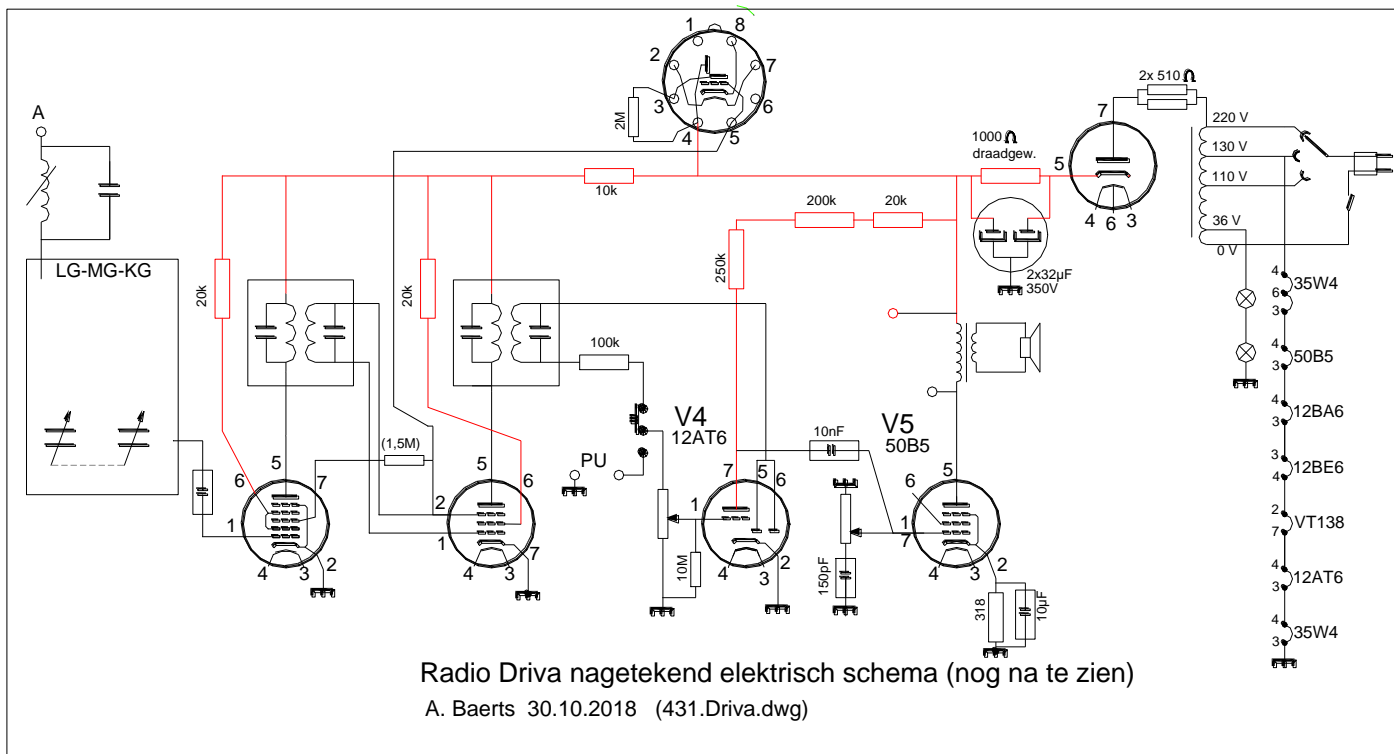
A

LG-MG-KG

1 8
2 7
3 6
4 5
2M

10k

20k

20k

(1,5M)

6 5 7
1
4 3 2

5 6
2
1
4 3 7

100k

V4
12AT6

PU

7 5 6
1
4 3 2

10M

250k

200k 20k

10nF

V5
50B5

6 5
1
7
4 3 2

150pF

318

10µF

1000 Ω
draadgew.

2x 510 Ω

7
5
4 6 3

2x32µF
350V

220 V
130 V
110 V
36 V
0 V

4 35W4
6
3
4 50B5
3
4 12BA6
3
3 12BE6
4
2 VT138
7
4 12AT6
3
4 35W4
3

Radio Driva nagetekend elektrisch schema (nog na te zien)
A. Baerts 30.10.2018 (431.Driva.dwg)